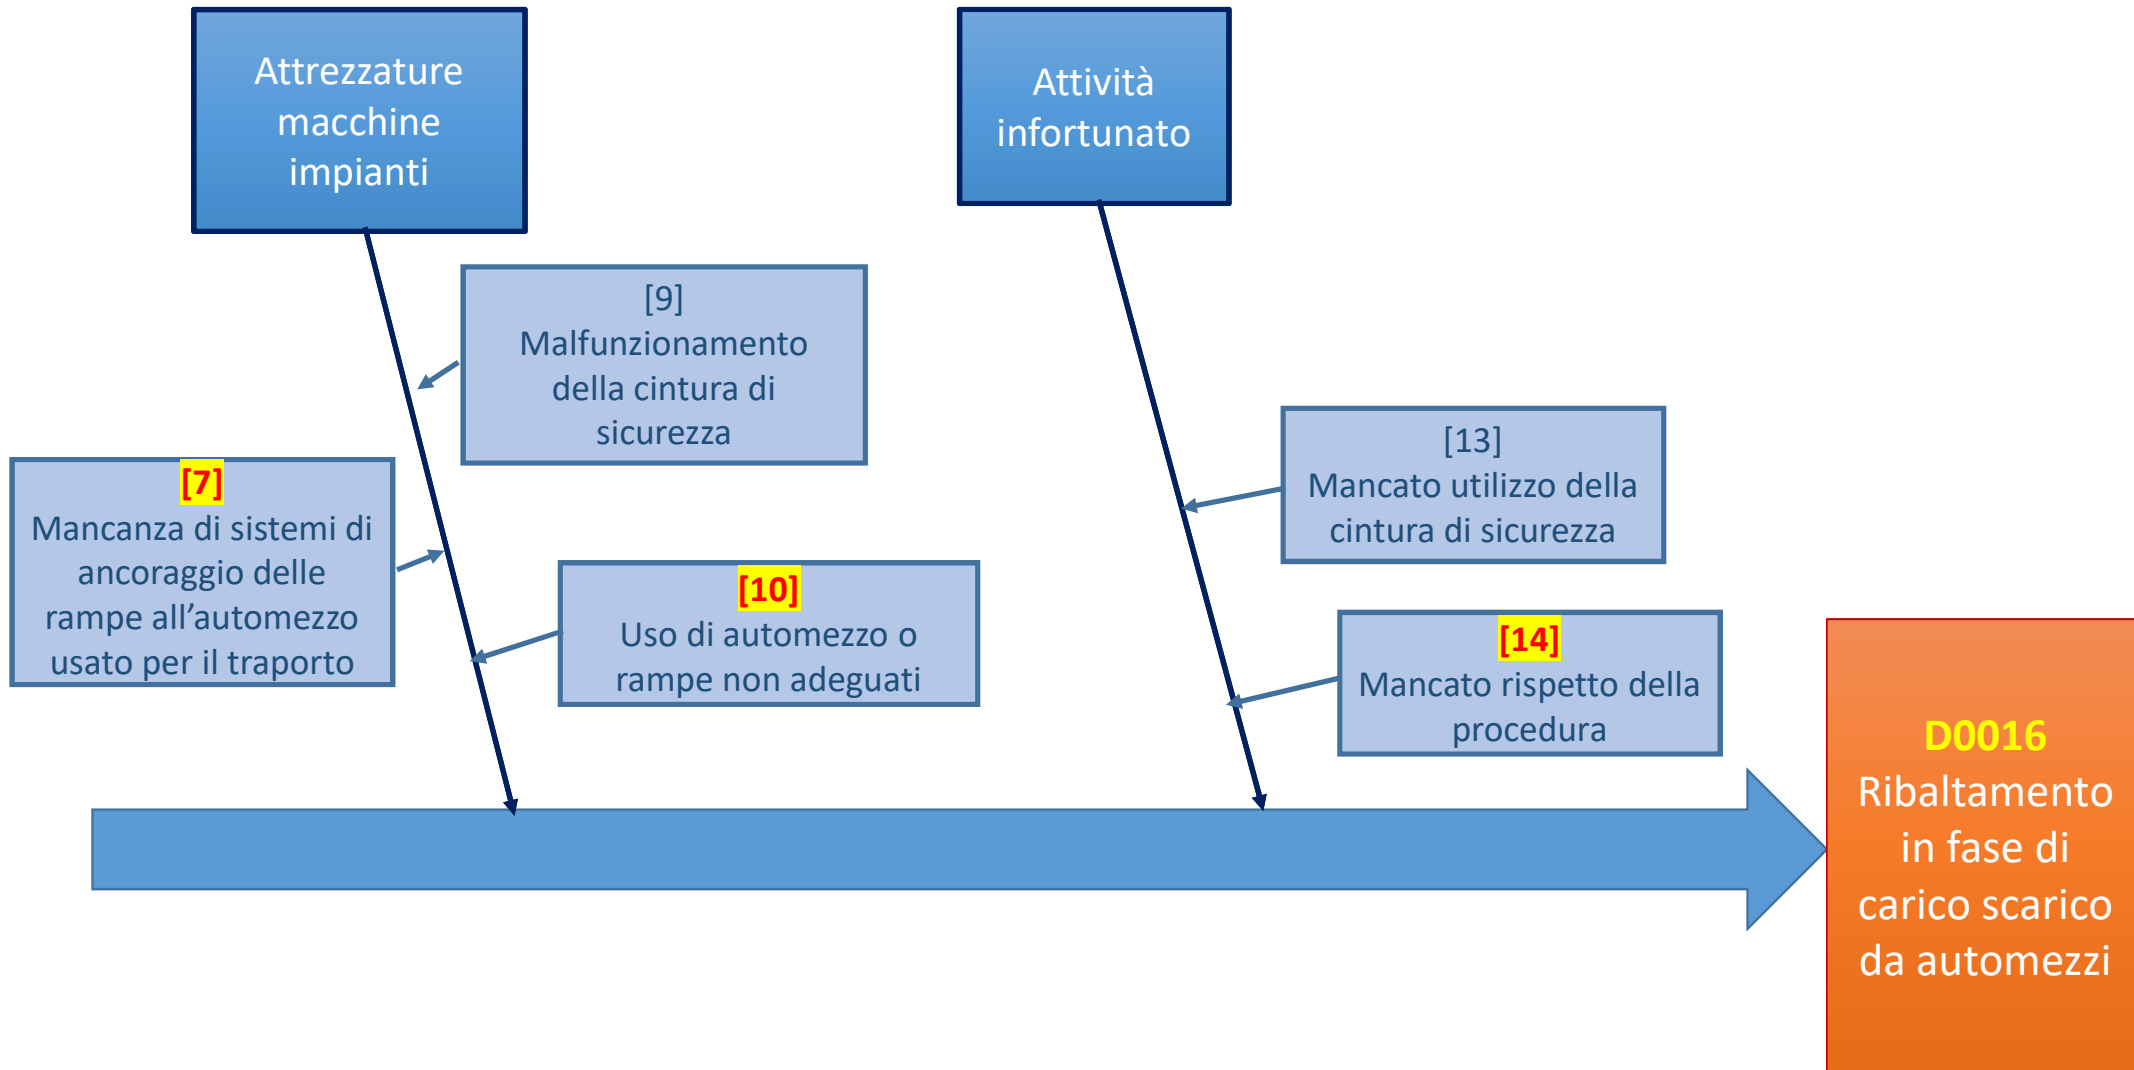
Attrezzature macchine impianti

Attività infortunato

[9]
Malfunzionamento della cintura di sicurezza

[7]
Mancanza di sistemi di ancoraggio delle rampe all'automezzo usato per il traporto

[10]
Uso di automezzo o rampe non adeguati

[13]
Mancato utilizzo della cintura di sicurezza

[14]
Mancato rispetto della procedura

D0016
Ribaltamento in fase di carico scarico da automezzi